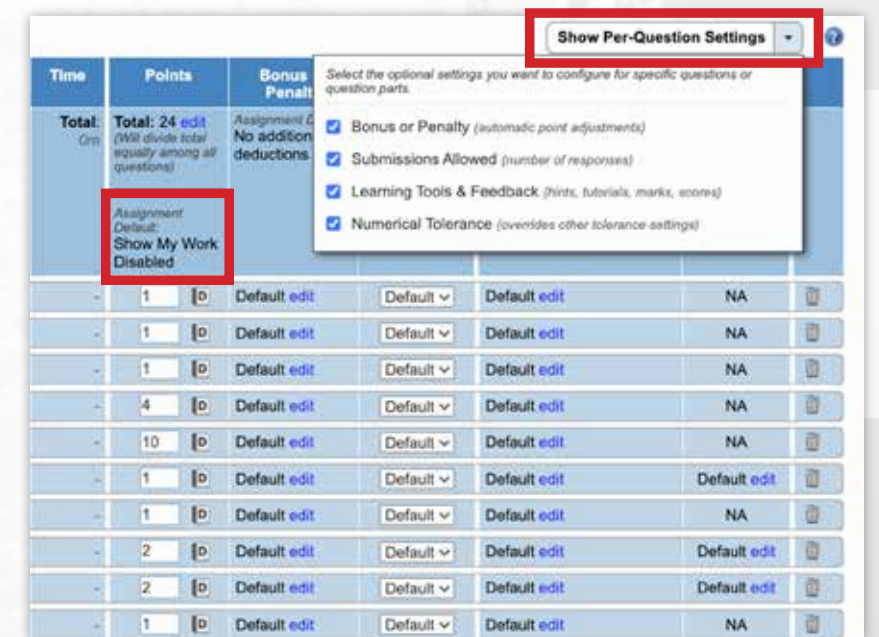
Show Per-Question Settings

| Time | Points | Bonus Penalt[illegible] | | | | |
|---|---|---|---|---|---|---|
| Total: 0m | Total: 24 edit (Will divide total equally among all questions) Assignment Default: Show My Work Disabled | Assignment D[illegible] No addition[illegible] deductions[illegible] | | | | |
| - | 1 | Default edit | Default | Default edit | NA | |
| - | 1 | Default edit | Default | Default edit | NA | |
| - | 1 | Default edit | Default | Default edit | NA | |
| - | 4 | Default edit | Default | Default edit | NA | |
| - | 10 | Default edit | Default | Default edit | NA | |
| - | 1 | Default edit | Default | Default edit | Default edit | |
| - | 1 | Default edit | Default | Default edit | NA | |
| - | 2 | Default edit | Default | Default edit | Default edit | |
| - | 2 | Default edit | Default | Default edit | Default edit | |
| - | 1 | Default edit | Default | Default edit | NA | |

Select the optional settings you want to configure for specific questions or question parts.

Bonus or Penalty (automatic point adjustments)

Submissions Allowed (number of responses)

Learning Tools & Feedback (hints, tutorials, marks, scores)

Numerical Tolerance (overrides other tolerance settings)